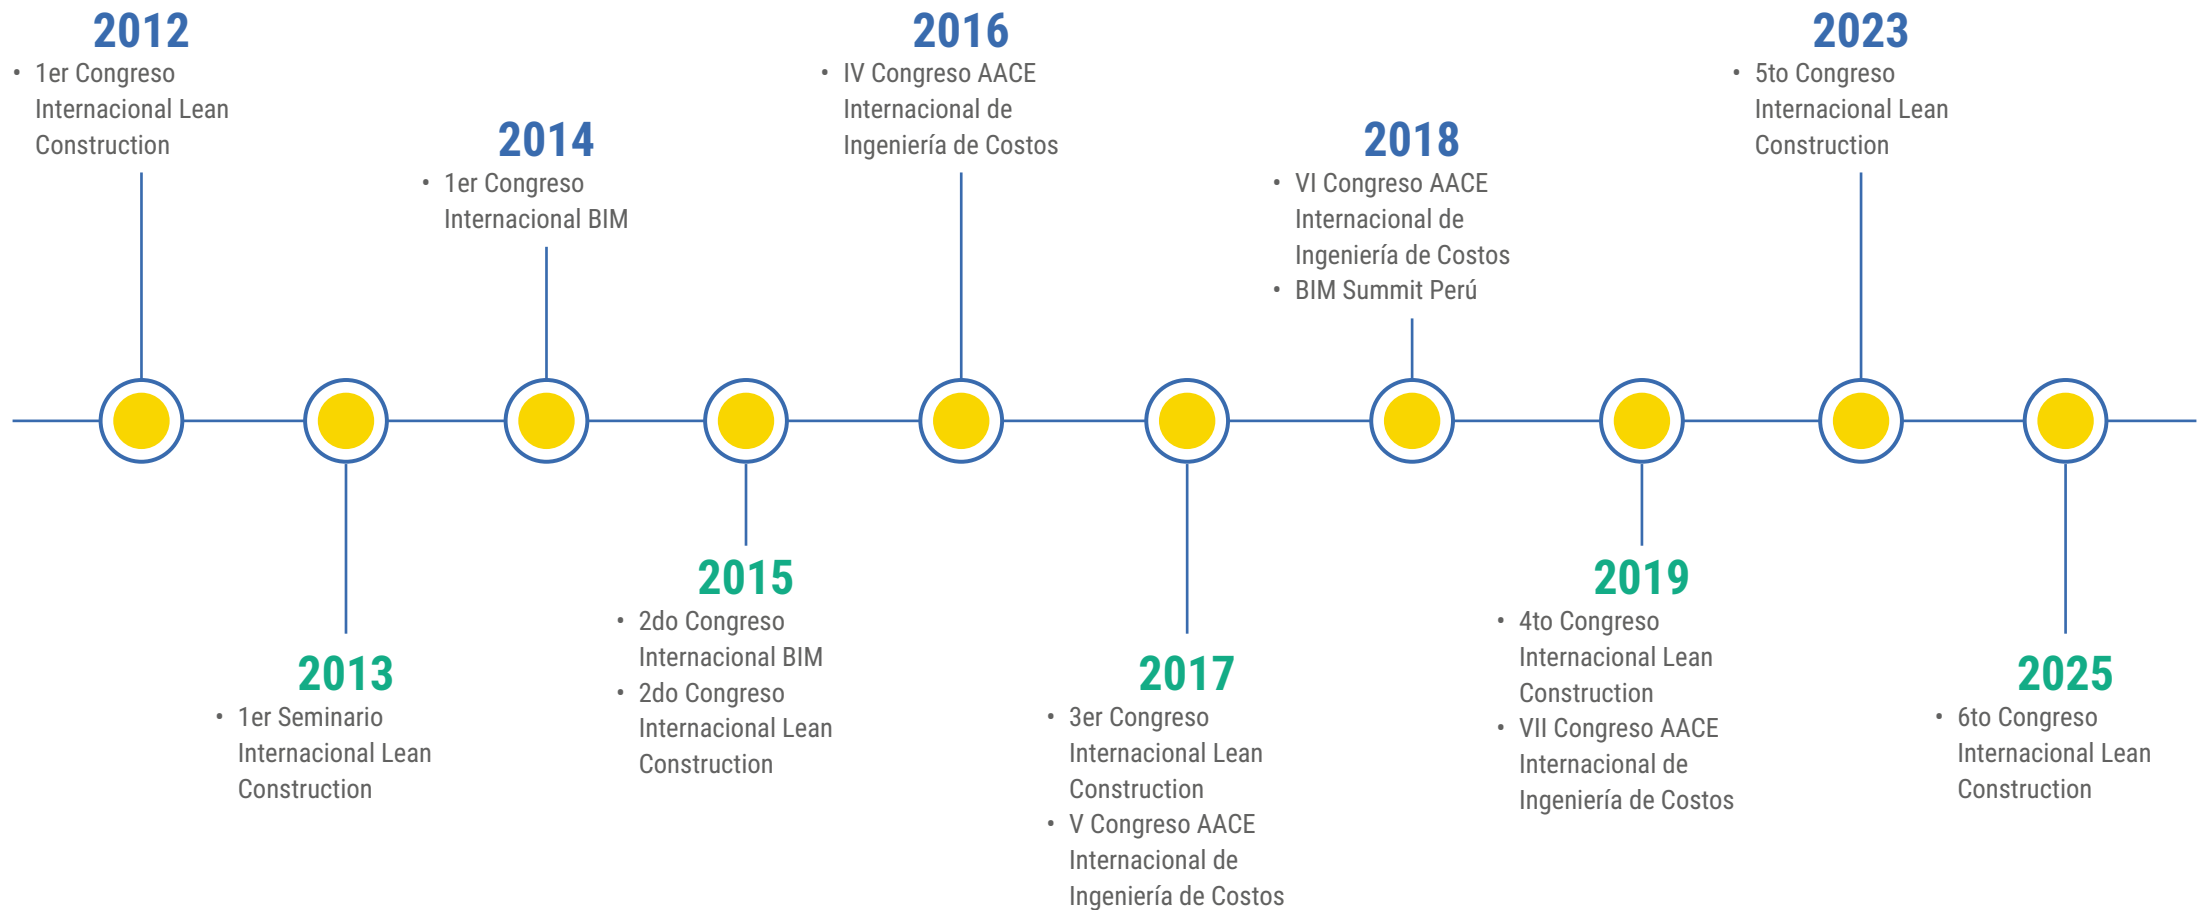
2012
• 1er Congreso Internacional Lean Construction

2013
• 1er Seminario Internacional Lean Construction

2014
• 1er Congreso Internacional BIM

2015
• 2do Congreso Internacional BIM
• 2do Congreso Internacional Lean Construction

2016
• IV Congreso AACE Internacional de Ingeniería de Costos

2017
• 3er Congreso Internacional Lean Construction
• V Congreso AACE Internacional de Ingeniería de Costos

2018
• VI Congreso AACE Internacional de Ingeniería de Costos
• BIM Summit Perú

2019
• 4to Congreso Internacional Lean Construction
• VII Congreso AACE Internacional de Ingeniería de Costos

2023
• 5to Congreso Internacional Lean Construction

2025
• 6to Congreso Internacional Lean Construction